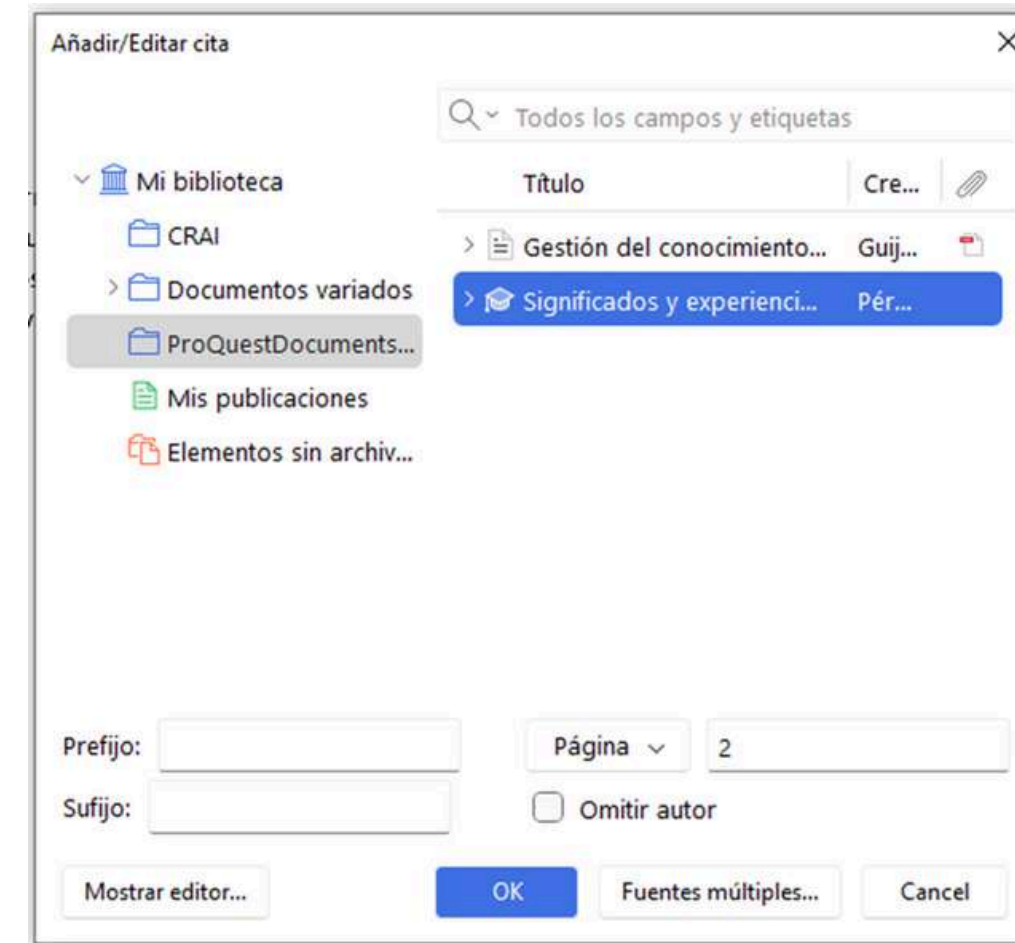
Añadir/Editar cita

×

Todos los campos y etiquetas

Mi biblioteca

CRAI

Documentos variados

ProQuestDocuments...

Mis publicaciones

Elementos sin archiv...

| Título | Cre... |
|---|---|
| Gestión del conocimiento... | Guij... |
| Significados y experienci... | Pér... |

Prefijo:

Sufijo:

Página

2

Omitir autor

Mostrar editor...

OK

Fuentes múltiples...

Cancel